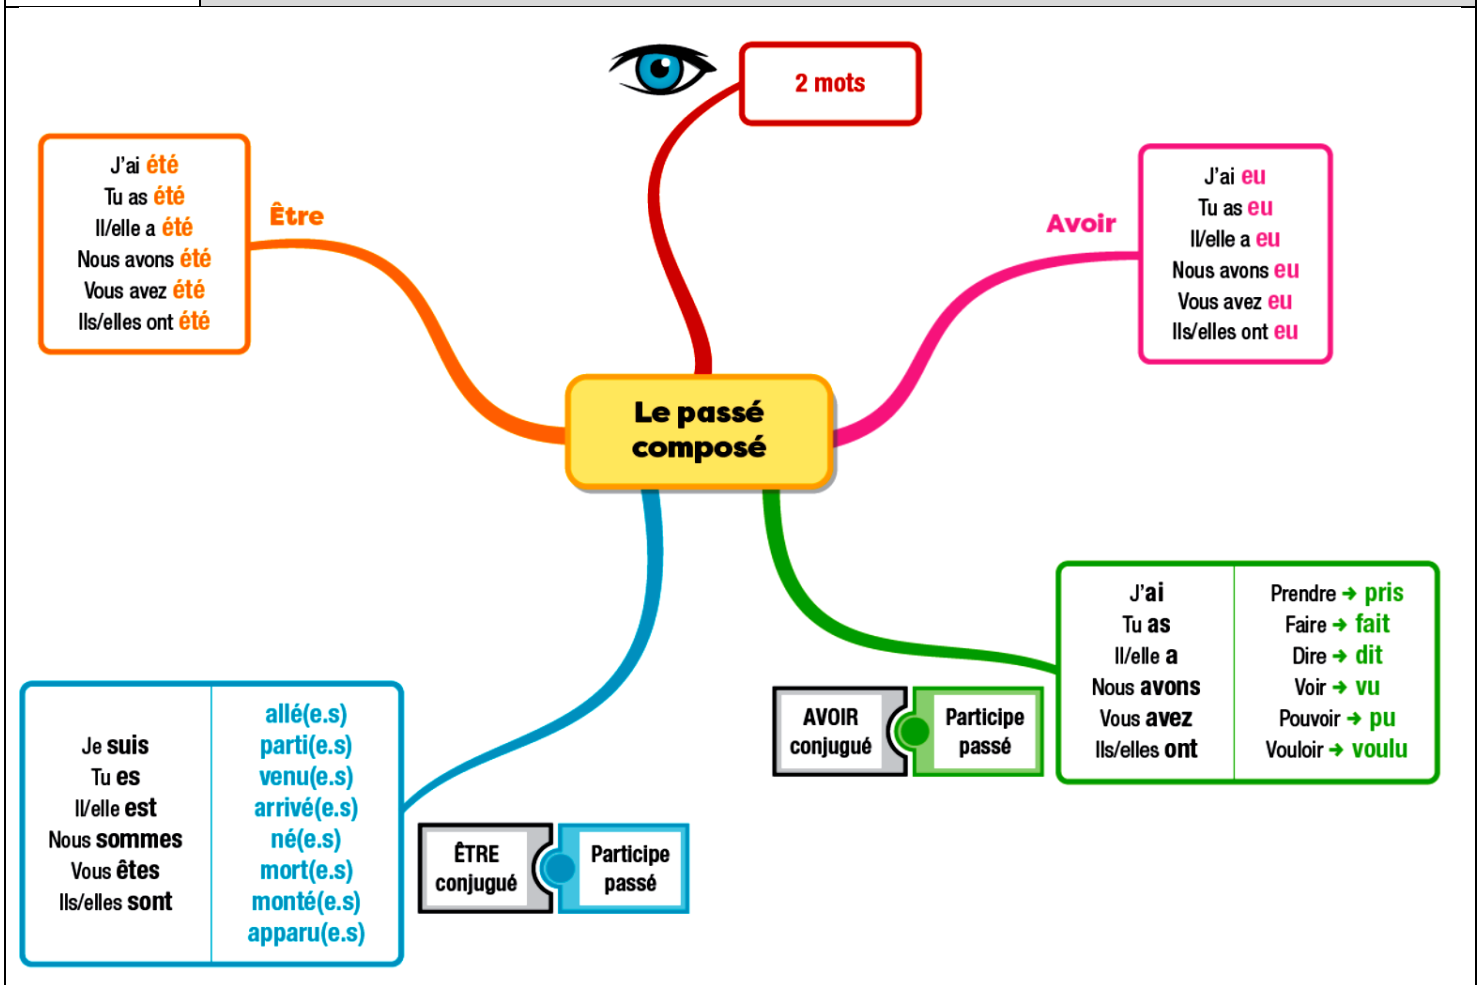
2 mots

Être

J'ai été
Tu as été
Il/elle a été
Nous avons été
Vous avez été
Ils/elles ont été

Avoir

J'ai eu
Tu as eu
Il/elle a eu
Nous avons eu
Vous avez eu
Ils/elles ont eu

Le passé composé

| Je suis<br>Tu es<br>Il/elle est<br>Nous sommes<br>Vous êtes<br>Ils/elles sont | allé(e.s)<br>parti(e.s)<br>venu(e.s)<br>arrivé(e.s)<br>né(e.s)<br>mort(e.s)<br>monté(e.s)<br>apparu(e.s) |
|---|---|

ÊTRE conjugué

Participe passé

AVOIR conjugué

Participe passé

| J'ai<br>Tu as<br>Il/elle a<br>Nous avons<br>Vous avez<br>Ils/elles ont | Prendre → pris<br>Faire → fait<br>Dire → dit<br>Voir → vu<br>Pouvoir → pu<br>Vouloir → voulu |
|---|---|